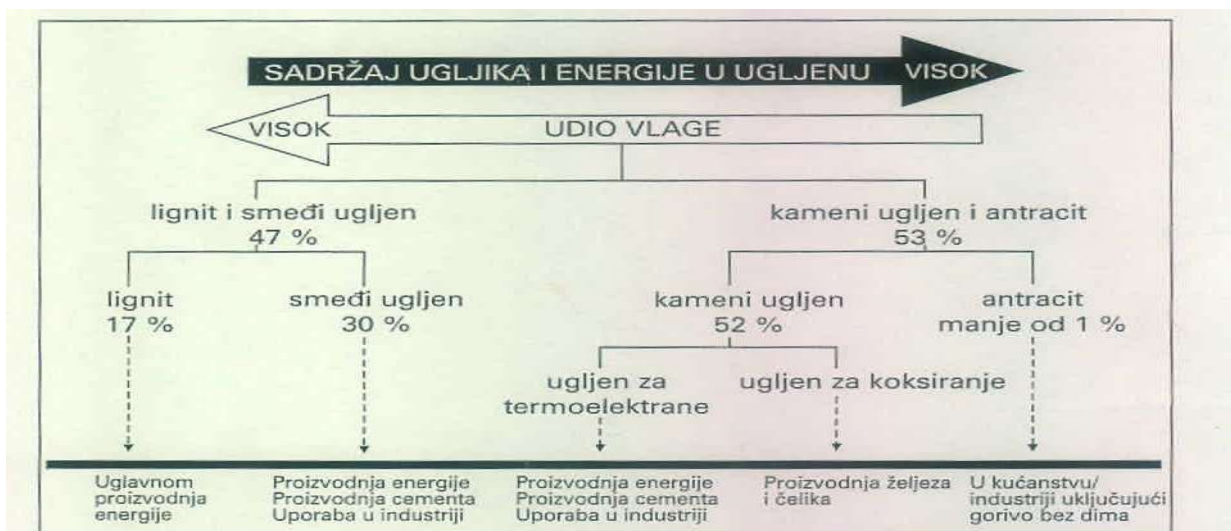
SADRŽAJ UGLJIKA I ENERGIJE U UGLJENU VISOK

VISOK UDIO VLAGE

lignit i smeđi ugljen 47 %

kameni ugljen i antracit 53 %

lignit 17 %

smeđi ugljen 30 %

kameni ugljen 52 %

antracit manje od 1 %

ugljen za termoelektrane

ugljen za koksiranje

Uglavnom proizvodnja energije

Proizvodnja energije
Proizvodnja cementa
Uporaba u industriji

Proizvodnja energije
Proizvodnja cementa
Uporaba u industriji

Proizvodnja željeza i čelika

U kućanstvu/ industriji uključujući gorivo bez dima